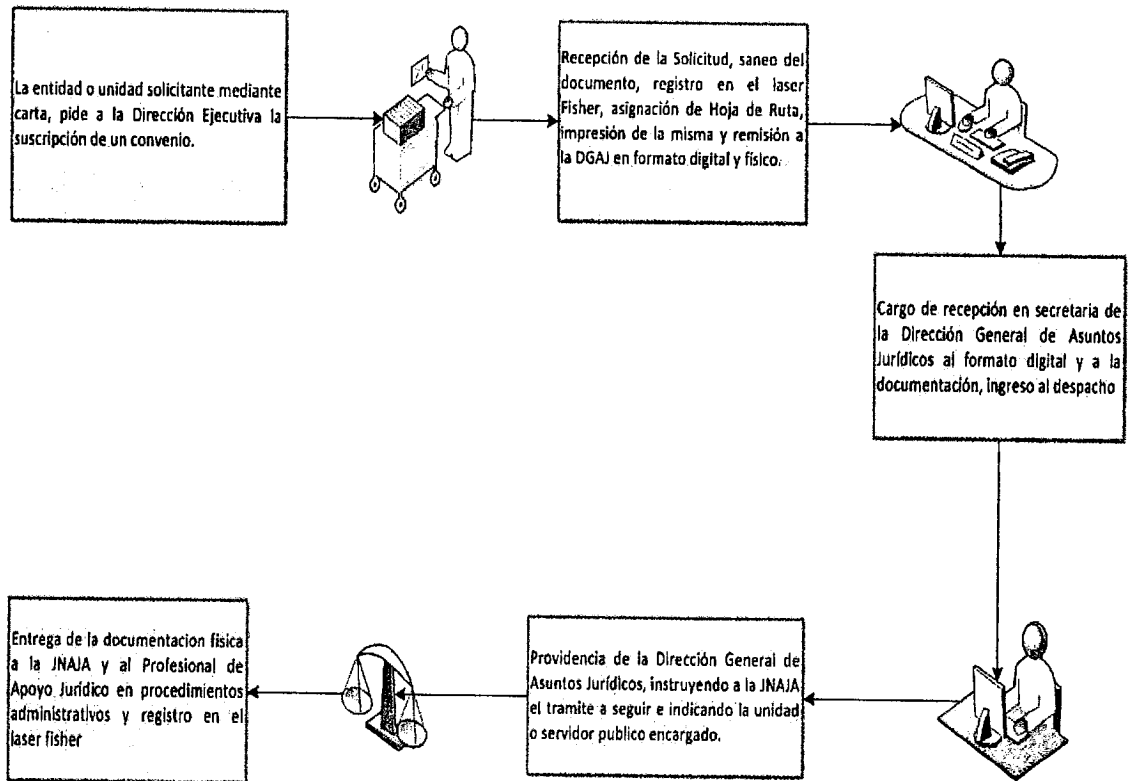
La entidad o unidad solicitante mediante carta, pide a la Dirección Ejecutiva la suscripción de un convenio.

Recepción de la Solicitud, saneo del documento, registro en el laser Fisher, asignación de Hoja de Ruta, impresión de la misma y remisión a la DGAJ en formato digital y físico.

Cargo de recepción en secretaria de la Dirección General de Asuntos Jurídicos al formato digital y a la documentación, ingreso al despacho

Providencia de la Dirección General de Asuntos Jurídicos, instruyendo a la JNAJA el tramite a seguir e indicando la unidad o servidor publico encargado.

Entrega de la documentacion física a la JNAJA y al Profesional de Apoyo Jurídico en procedimientos administrativos y registro en el laser fisher